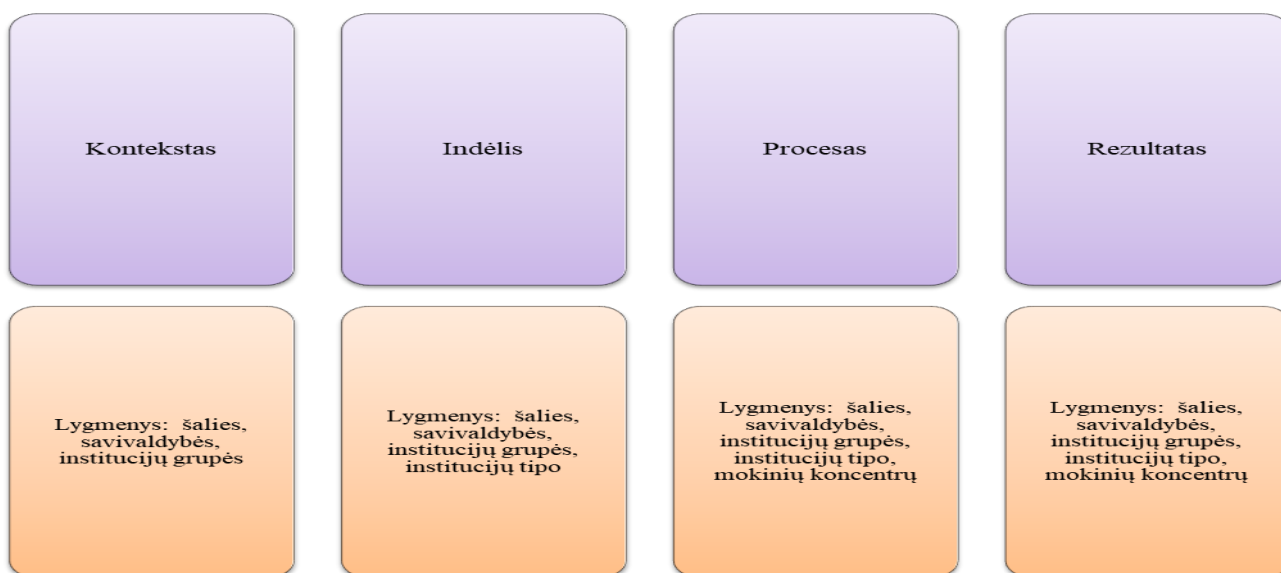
Kontekstas

Indėlis

Procesas

Rezultatas

Lygmenys: šalies, savivaldybės, institucijų grupės

Lygmenys: šalies, savivaldybės, institucijų grupės, institucijų tipo

Lygmenys: šalies, savivaldybės, institucijų grupės, institucijų tipo, mokinių koncentrų

Lygmenys: šalies, savivaldybės, institucijų grupės, institucijų tipo, mokinių koncentrų